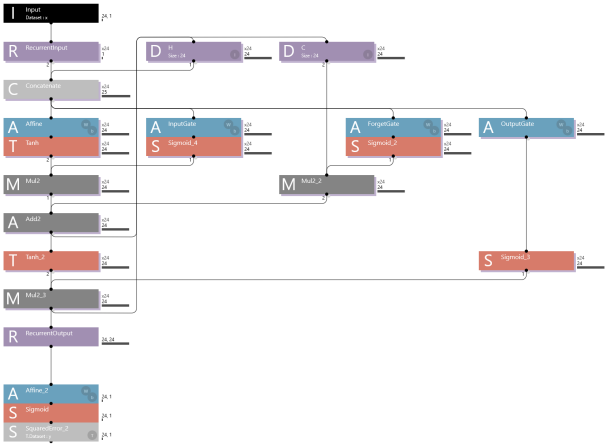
I Input Dataset : x 24, 1

R RecurrentInput x24 1

D H Size : 24 x24 24

D C Size : 24 x24 24

C Concatenate x24 25

A Affine x24 24

T Tanh x24 24

A InputGate x24 24

S Sigmoid_4 x24 24

A ForgetGate x24 24

S Sigmoid_2 x24 24

A OutputGate x24 24

M Mul2 x24 24

M Mul2_2 x24 24

A Add2 x24 24

T Tanh_2 x24 24

S Sigmoid_3 x24 24

M Mul2_3 x24 24

R RecurrentOutput 24, 24

A Affine_2 24, 1

S Sigmoid 24, 1

S SquaredError_2 T.Dataset : y 24, 1